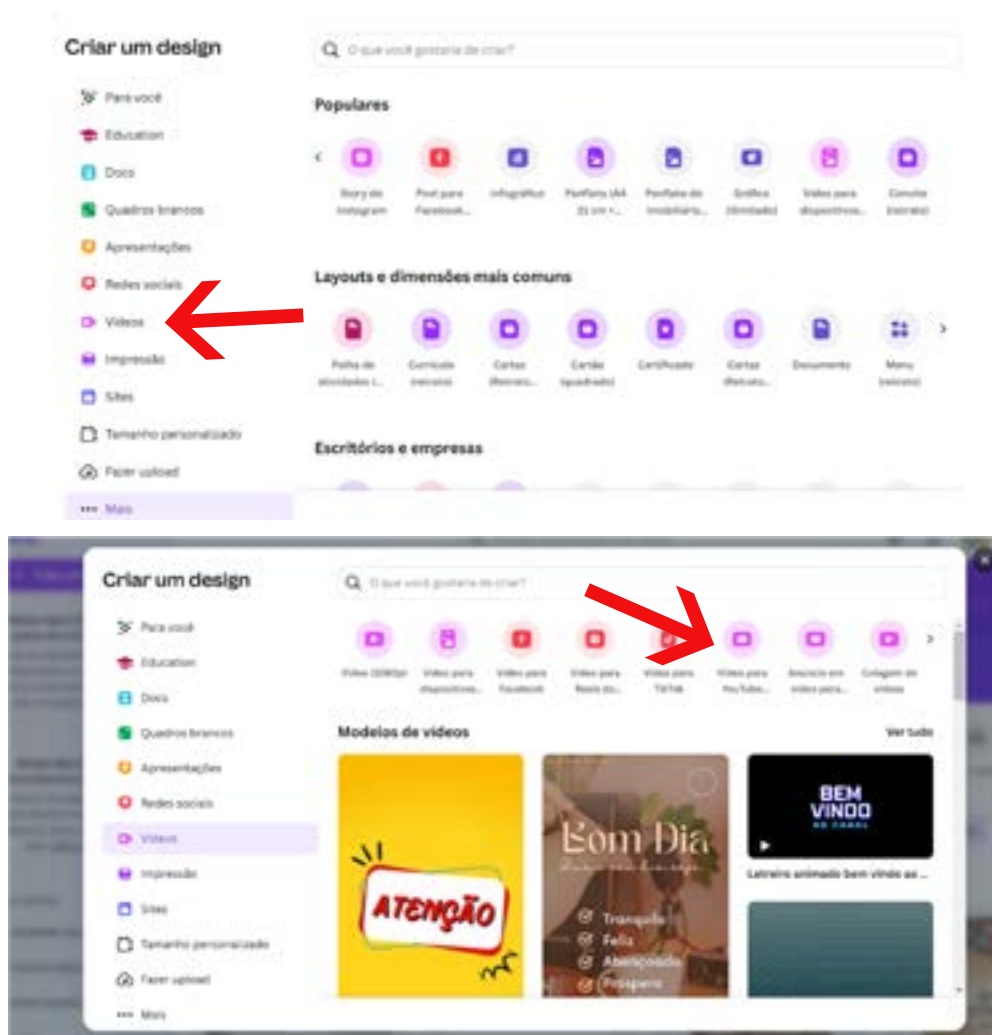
Criar um design

O que você gostaria de criar?

Para você
Education
Docs
Quadros brancos
Apresentações
Redes sociais
Vídeos
Impressão
Sites
Tamanho personalizado
Fazer upload
Mais

Populares

Story do Instagram
Post para Facebook...
Infográfico
Panfleto (A4 21 cm ×...
Panfleto de imobiliária...
Gráfico (limitado)
Vídeo para dispositivos...
Convite (retrato)

Layouts e dimensões mais comuns

Folha de atividades i...
Currículo (retrato)
Cartaz (Retrato...
Cartão (quadrado)
Certificado
Cartaz (Retrato...
Documento
Menu (retrato)

Escritórios e empresas

Criar um design

O que você gostaria de criar?

Para você
Education
Docs
Quadros brancos
Apresentações
Redes sociais
Vídeos
Impressão
Sites
Tamanho personalizado
Fazer upload
Mais

Vídeo (1080p)
Vídeo para dispositivos...
Vídeo para Facebook
Vídeo para Reels do...
Vídeo para TikTok
Vídeo para YouTube...
Anúncio em vídeo para...
Colagem de vídeos

Modelos de vídeos
Ver tudo

ATENÇÃO

Bom Dia
Tranquilo
Feliz
Abençoado
Próspero

BEM VINDO AO CANAL
Letreiro animado bem vindo ao ...